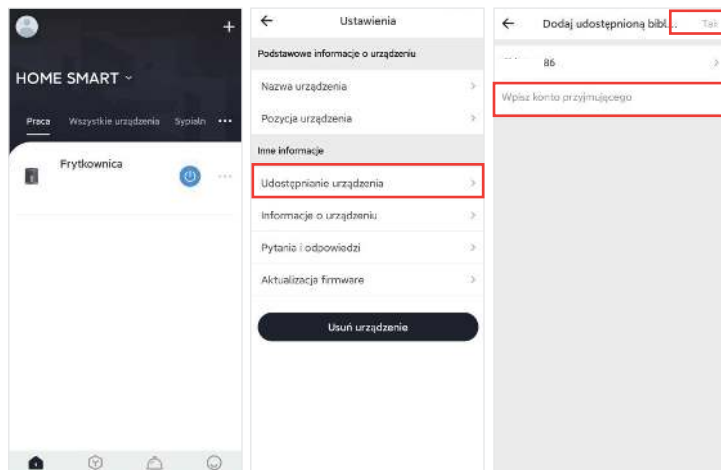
+

HOME SMART ˅

Praca Wszystkie urządzenia Sypialn ···

Frytkownica

←
Ustawienia

Podstawowe informacje o urządzeniu

Nazwa urządzenia

Pozycja urządzenia

Inne informacje

Udostępnianie urządzenia

Informacje o urządzeniu

Pytania i odpowiedzi

Aktualizacja firmware

Usuń urządzenie

←
Dodaj udostępnioną bibl...
Tak

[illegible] 86

Wpisz konto przyjmującego